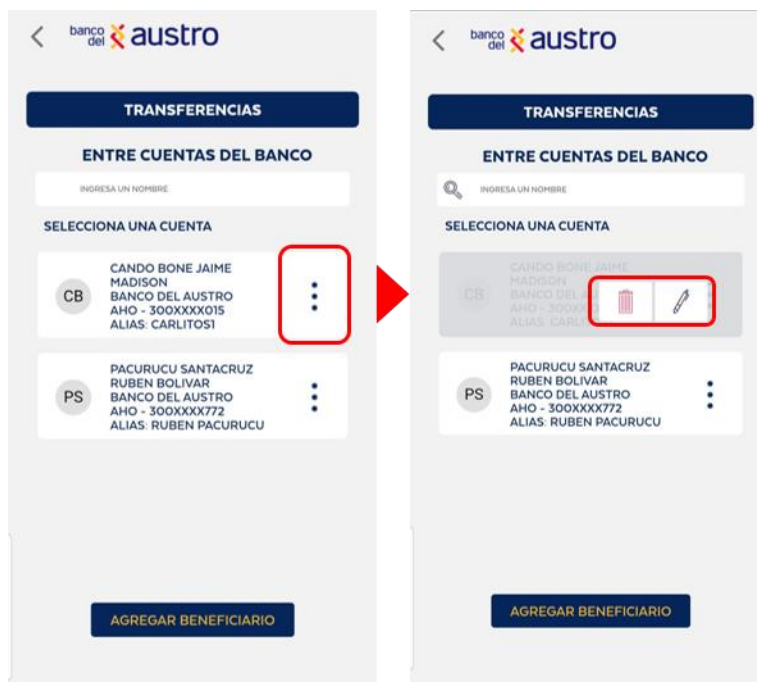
banco del austro

TRANSFERENCIAS

ENTRE CUENTAS DEL BANCO

INGRESA UN NOMBRE

SELECCIONA UNA CUENTA

CB CANDO BONE JAIME MADISON BANCO DEL AUSTRO AHO - 300XXXX015 ALIAS: CARLITOS1

PS PACURUCU SANTACRUZ RUBEN BOLIVAR BANCO DEL AUSTRO AHO - 300XXXX772 ALIAS: RUBEN PACURUCU

AGREGAR BENEFICIARIO

banco del austro

TRANSFERENCIAS

ENTRE CUENTAS DEL BANCO

INGRESA UN NOMBRE

SELECCIONA UNA CUENTA

CB CANDO BONE JAIME MADISON BANCO DEL AU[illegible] AHO - 300XX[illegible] ALIAS: CARLI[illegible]

PS PACURUCU SANTACRUZ RUBEN BOLIVAR BANCO DEL AUSTRO AHO - 300XXXX772 ALIAS: RUBEN PACURUCU

AGREGAR BENEFICIARIO